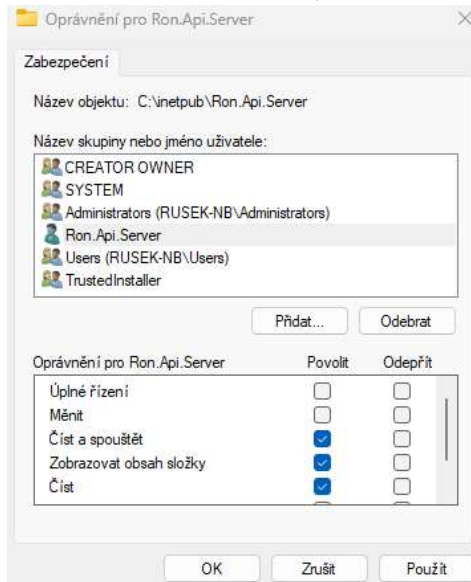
Oprávnění pro Ron.Api.Server

×

Zabezpečení

Název objektu: C:\inetpub\Ron.Api.Server

Název skupiny nebo jméno uživatele:

CREATOR OWNER
SYSTEM
Administrators (RUSEK-NB\Administrators)
Ron.Api.Server
Users (RUSEK-NB\Users)
TrustedInstaller

Přidat... Odebrat

| Oprávnění pro Ron.Api.Server | Povolit | Odepřít |
|---|---|---|
| Úplné řízení | | |
| Měnit | | |
| Číst a spouštět | ✓ | |
| Zobrazovat obsah složky | ✓ | |
| Číst | ✓ | |

OK Zrušit Použít